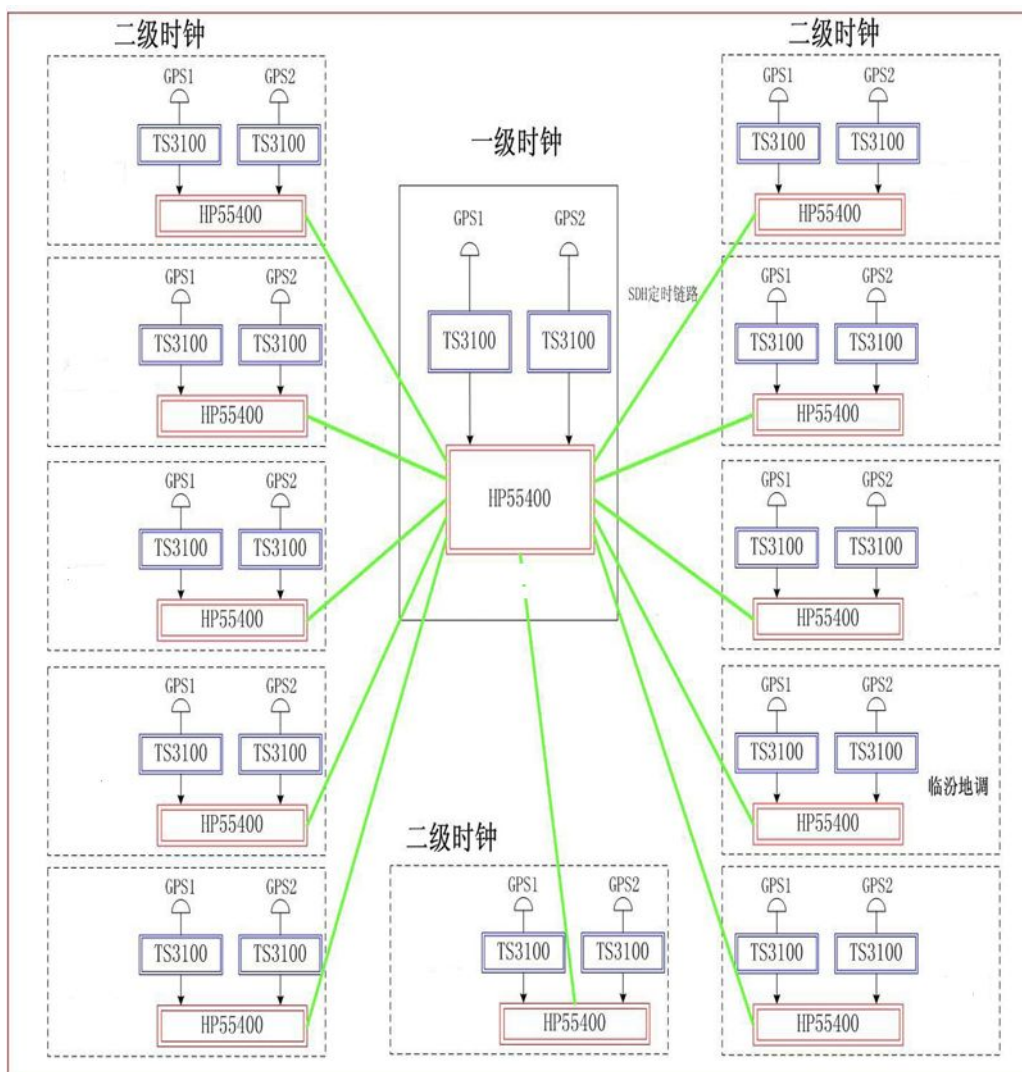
二级时钟

GPS1 GPS2
TS3100 TS3100
HP55400

GPS1 GPS2
TS3100 TS3100
HP55400

GPS1 GPS2
TS3100 TS3100
HP55400

GPS1 GPS2
TS3100 TS3100
HP55400

GPS1 GPS2
TS3100 TS3100
HP55400

一级时钟

GPS1 GPS2
TS3100 TS3100
HP55400

SDH定时链路

二级时钟

GPS1 GPS2
TS3100 TS3100
HP55400

二级时钟

GPS1 GPS2
TS3100 TS3100
HP55400

GPS1 GPS2
TS3100 TS3100
HP55400

GPS1 GPS2
TS3100 TS3100
HP55400

GPS1 GPS2
TS3100 TS3100
HP55400

临汾地调

GPS1 GPS2
TS3100 TS3100
HP55400